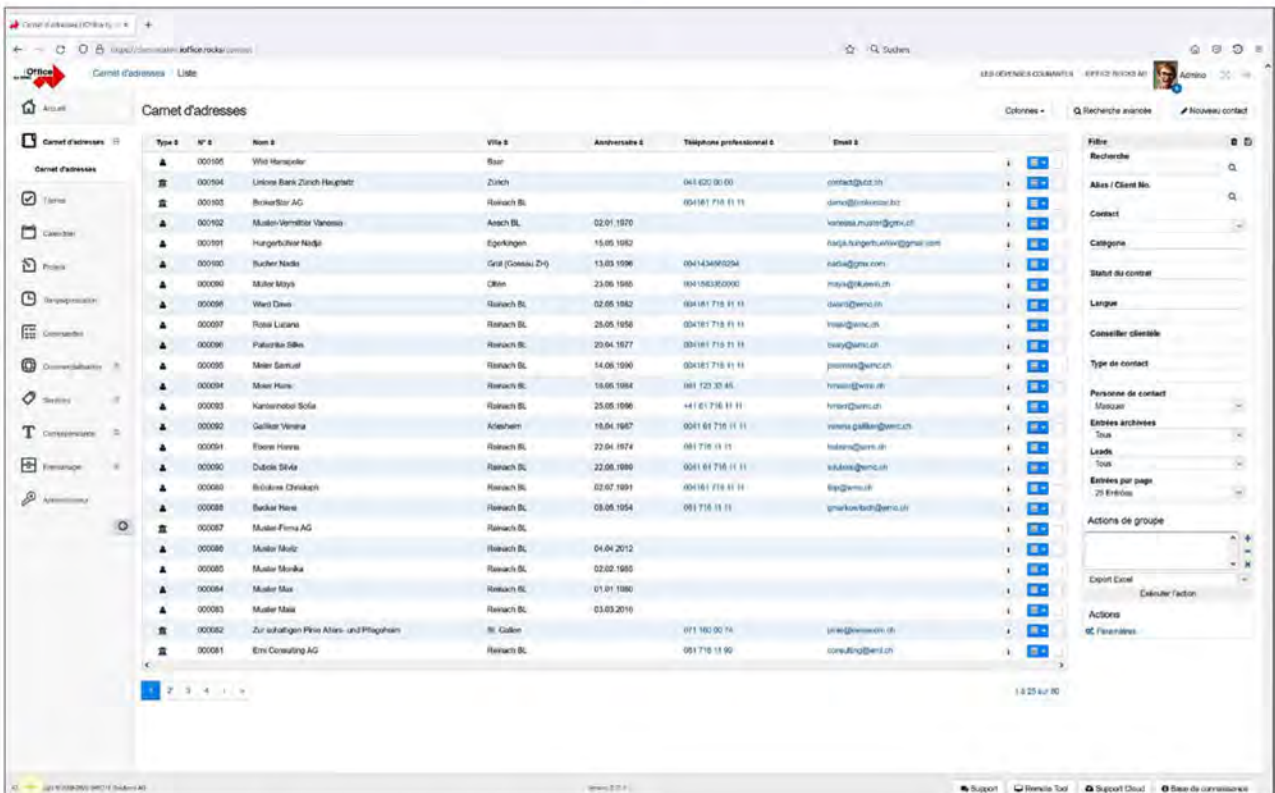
Carnet d'adresses | Liste

Carnet d'adresses

Colonnes ▾ | Recherche avancée | Nouveau contact

Accueil
Carnet d'adresses
Carnet d'adresses
Tâches
Calendrier
Projets
Temps
Commandes
Comptabilité
Stocks
T
Administration

| Type | N° | Nom | Ville | Anniversaire | Téléphone professionnel | Email |
|---|---|---|---|---|---|---|
| | 000105 | Wild Hanspeter | Basel | | | |
| | 000104 | Linsner Bank Zürich Hauptsitz | Zürich | | 044 620 00 00 | contact@lzbz.ch |
| | 000103 | BrokerStar AG | Reinach BL | | 0041 61 716 11 11 | demo@brokerstar.biz |
| | 000102 | Muster-Vermittler Vanessa | Aesch BL | 02.01.1970 | | vanessa.muster@gmx.ch |
| | 000101 | Hungerbühler Nadja | Egerkingen | 15.05.1982 | | nadja.hungerbuehler@gmail.com |
| | 000100 | Bucher Nadia | Gral (Gossau ZH) | 13.03.1996 | 0041434950294 | nadia@gmx.com |
| | 000099 | Muller Maya | Olten | 23.06.1985 | 0041583350000 | maya@bluewin.ch |
| | 000098 | Ward Dave | Reinach BL | 02.05.1982 | 0041 61 716 11 11 | dward@wmc.ch |
| | 000097 | Rossi Luciana | Reinach BL | 25.05.1956 | 0041 61 716 11 11 | lrossi@wmc.ch |
| | 000096 | Palumbo Silke | Reinach BL | 20.04.1977 | 0041 61 716 11 11 | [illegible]@wmc.ch |
| | 000095 | Meier Samuel | Reinach BL | 14.06.1990 | 0041 61 716 11 11 | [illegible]@wmc.ch |
| | 000094 | Moser Hans | Reinach BL | 18.05.1984 | 061 123 33 45 | hmoser@wmc.ch |
| | 000093 | Kantermobel Sofia | Reinach BL | 25.05.1986 | +41 61 716 11 11 | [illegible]@wmc.ch |
| | 000092 | Gelliker Verena | Arlesheim | 18.04.1967 | 0041 61 716 11 11 | verena.galliker@wmc.ch |
| | 000091 | Ebener Hanna | Reinach BL | 22.04.1974 | 061 716 11 11 | hebener@wmc.ch |
| | 000090 | Dubois Silvia | Reinach BL | 22.08.1989 | 0041 61 716 11 11 | sdubois@wmc.ch |
| | 000089 | Brönimann Christoph | Reinach BL | 02.07.1991 | 0041 61 716 11 11 | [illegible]@wmc.ch |
| | 000088 | Becker Hans | Reinach BL | 03.05.1954 | 061 716 11 11 | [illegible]@wmc.ch |
| | 000087 | Muster-Firma AG | Reinach BL | | | |
| | 000086 | Muster Moritz | Reinach BL | 04.04.2012 | | |
| | 000085 | Muster Monika | Reinach BL | 02.02.1985 | | |
| | 000084 | Muster Max | Reinach BL | 01.01.1980 | | |
| | 000083 | Muster Maia | Reinach BL | 03.03.2010 | | |
| | 000082 | Zur schattigen Pinie Alters- und Pflegeheim | St. Gallen | | 071 160 00 74 | pinie@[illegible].ch |
| | 000081 | Emi Consulting AG | Reinach BL | | 061 716 11 90 | consulting@emi.ch |

1 2 3 4 › »

1 à 25 sur 80

Filtre
Recherche
Alias / Client No.
Contact
Catégorie
Statut du contrat
Langue
Conseiller clientèle
Type de contact
Personne de contact
Masquer
Entrées archivées
Tous
Leads
Tous
Entrées par page
25 Entrées

Actions de groupe
Export Excel
Exécuter l'action

Actions
Paramètres

Support | Remote Tool | Support Cloud | Base de connaissance